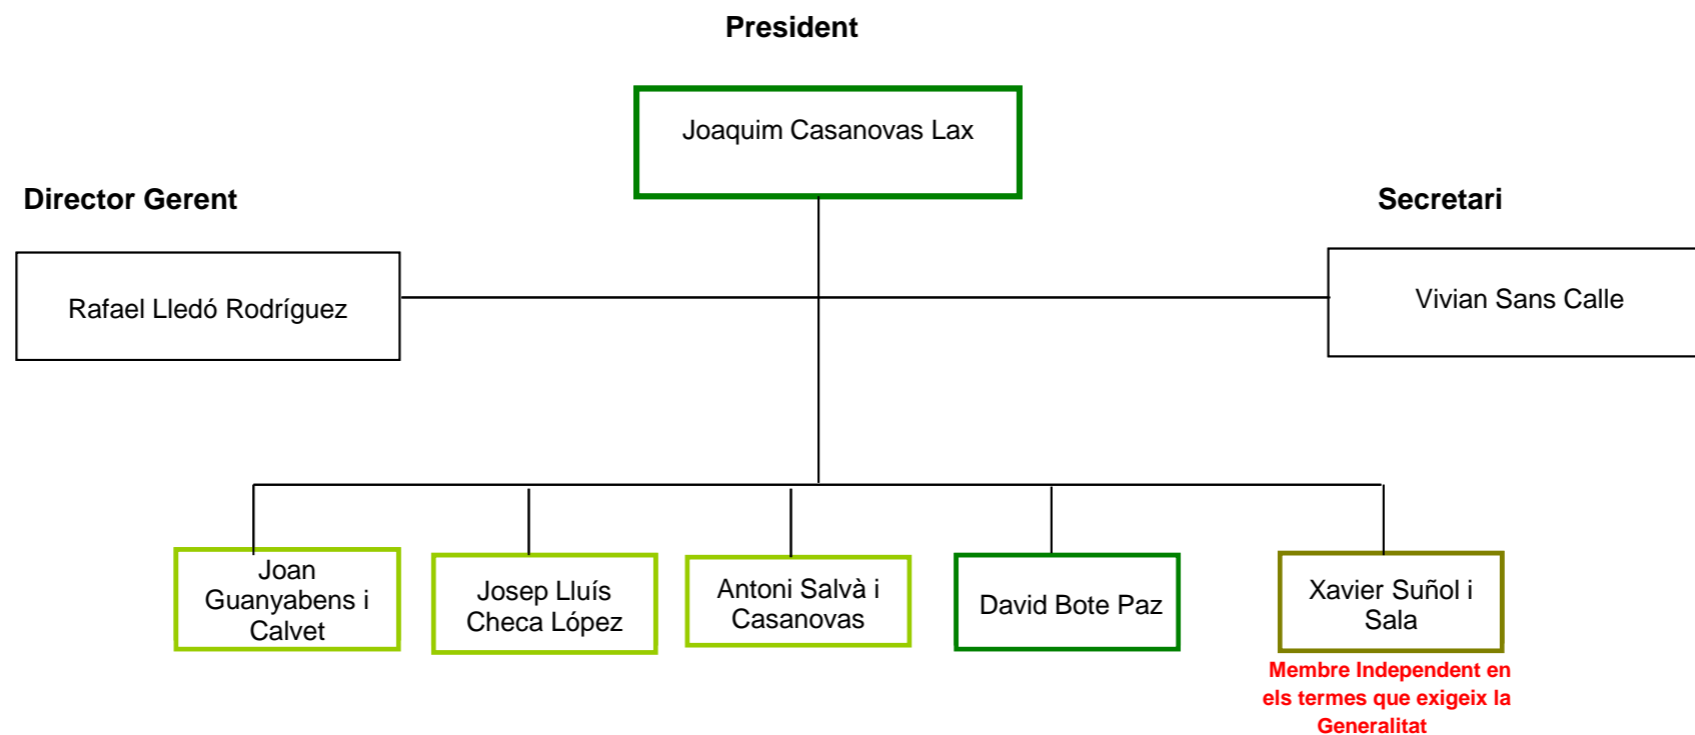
President

Joaquim Casanovas Lax

Director Gerent

Rafael Lledó Rodríguez

Secretari

Vivian Sans Calle

Joan Guanyabens i Calvet

Josep Lluís Checa López

Antoni Salvà i Casanovas

David Bote Paz

Xavier Suñol i Sala

Membre Independent en els termes que exigeix la Generalitat